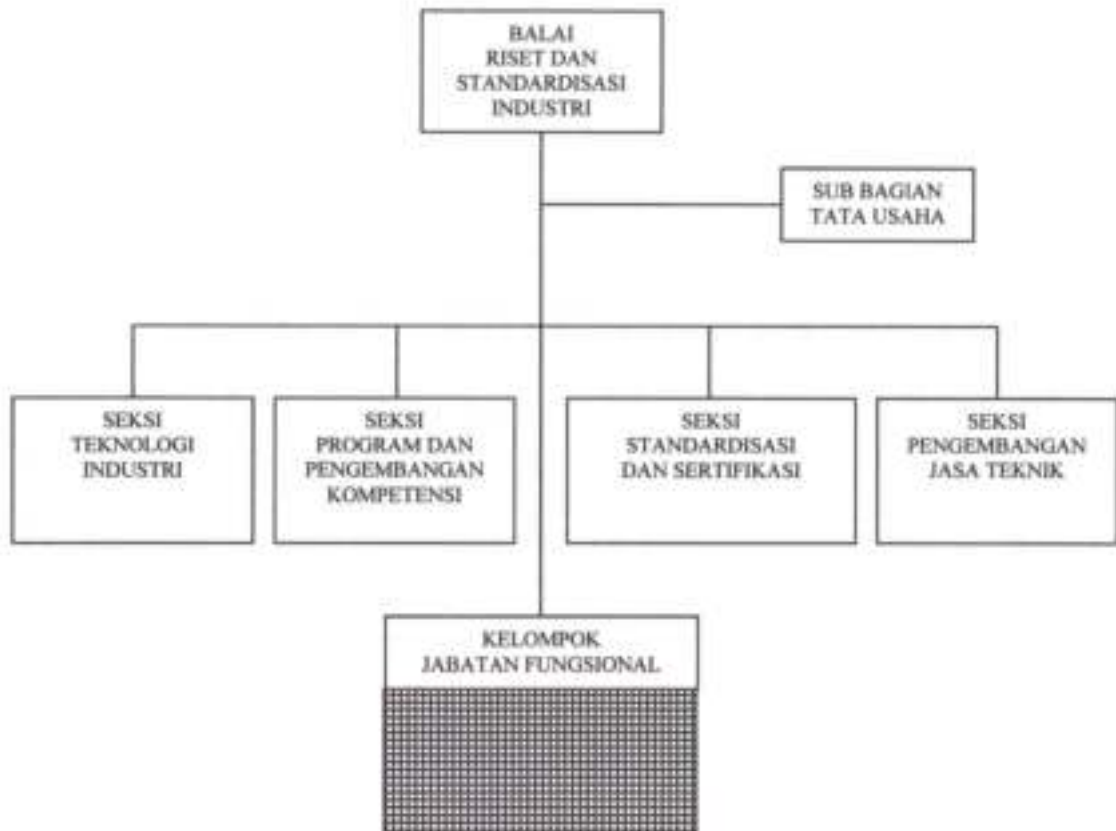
BALAI
RISET DAN
STANDARDISASI
INDUSTRI

SUB BAGIAN
TATA USAHA

SEKSI
TEKNOLOGI
INDUSTRI

SEKSI
PROGRAM DAN
PENGEMBANGAN
KOMPETENSI

SEKSI
STANDARDISASI
DAN SERTIFIKASI

SEKSI
PENGEMBANGAN
JASA TEKNIK

KELOMPOK
JABATAN FUNGSIONAL